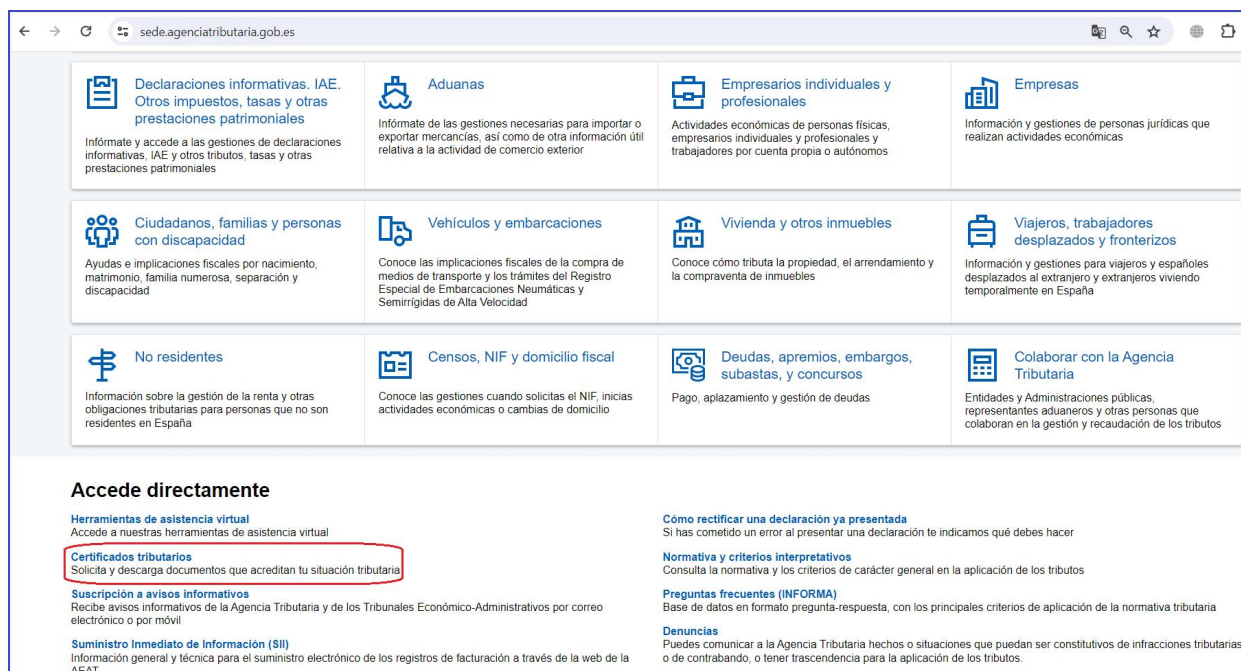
sede.agenciatributaria.gob.es

Declaraciones informativas. IAE. Otros impuestos, tasas y otras prestaciones patrimoniales
Infórmate y accede a las gestiones de declaraciones informativas, IAE y otros tributos, tasas y otras prestaciones patrimoniales

Aduanas
Infórmate de las gestiones necesarias para importar o exportar mercancías, así como de otra información útil relativa a la actividad de comercio exterior

Empresarios individuales y profesionales
Actividades económicas de personas físicas, empresarios individuales y profesionales y trabajadores por cuenta propia o autónomos

Empresas
Información y gestiones de personas jurídicas que realizan actividades económicas

Ciudadanos, familias y personas con discapacidad
Ayudas e implicaciones fiscales por nacimiento, matrimonio, familia numerosa, separación y discapacidad

Vehículos y embarcaciones
Conoce las implicaciones fiscales de la compra de medios de transporte y los trámites del Registro Especial de Embarcaciones Neumáticas y Semirrígidas de Alta Velocidad

Vivienda y otros inmuebles
Conoce cómo tributa la propiedad, el arrendamiento y la compraventa de inmuebles

Viajeros, trabajadores desplazados y fronterizos
Información y gestiones para viajeros y españoles desplazados al extranjero y extranjeros viviendo temporalmente en España

No residentes
Información sobre la gestión de la renta y otras obligaciones tributarias para personas que no son residentes en España

Censos, NIF y domicilio fiscal
Conoce las gestiones cuando solicitas el NIF, inicias actividades económicas o cambias de domicilio

Deudas, apremios, embargos, subastas, y concursos
Pago, aplazamiento y gestión de deudas

Colaborar con la Agencia Tributaria
Entidades y Administraciones públicas, representantes aduaneros y otras personas que colaboran en la gestión y recaudación de los tributos

Accede directamente

Herramientas de asistencia virtual
Accede a nuestras herramientas de asistencia virtual

Certificados tributarios
Solicita y descarga documentos que acreditan tu situación tributaria

Suscripción a avisos informativos
Recibe avisos informativos de la Agencia Tributaria y de los Tribunales Económico-Administrativos por correo electrónico o por móvil

Suministro Inmediato de Información (SII)
Información general y técnica para el suministro electrónico de los registros de facturación a través de la web de la AEAT

Cómo rectificar una declaración ya presentada
Si has cometido un error al presentar una declaración te indicamos qué debes hacer

Normativa y criterios interpretativos
Consulta la normativa y los criterios de carácter general en la aplicación de los tributos

Preguntas frecuentes (INFORMA)
Base de datos en formato pregunta-respuesta, con los principales criterios de aplicación de la normativa tributaria

Denuncias
Puedes comunicar a la Agencia Tributaria hechos o situaciones que puedan ser constitutivos de infracciones tributarias o de contrabando, o tener trascendencia para la aplicación de los tributos.